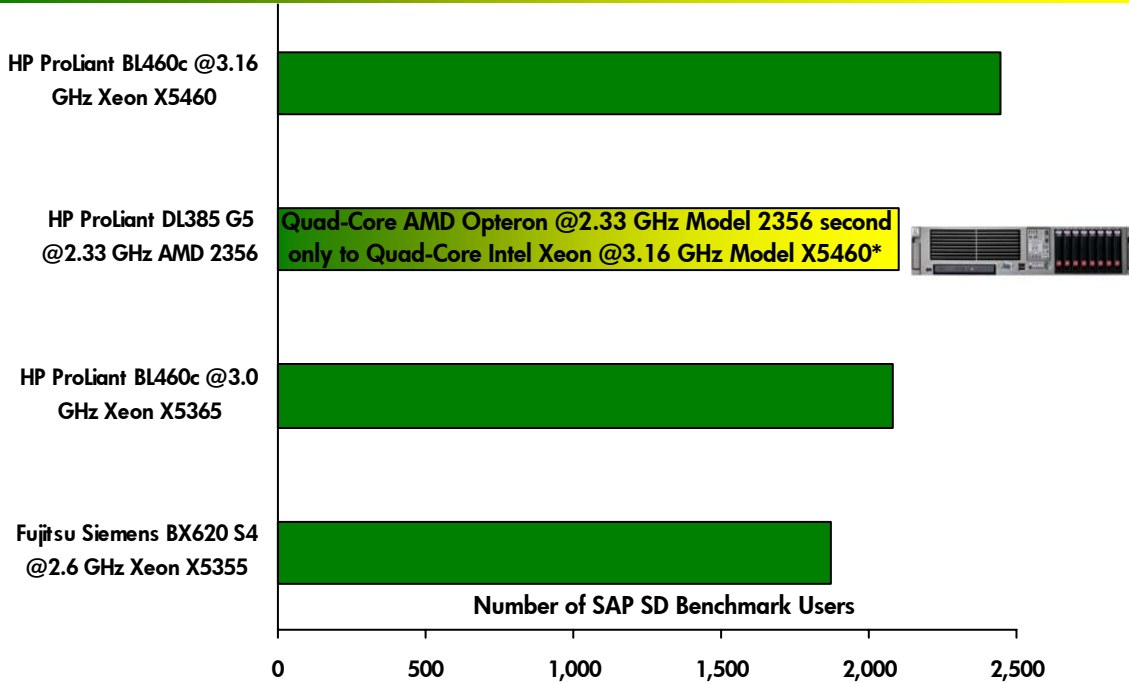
HP ProLiant BL460c @3.16 GHz Xeon X5460

HP ProLiant DL385 G5 @2.33 GHz AMD 2356

Quad-Core AMD Opteron @2.33 GHz Model 2356 second only to Quad-Core Intel Xeon @3.16 GHz Model X5460*

HP ProLiant BL460c @3.0 GHz Xeon X5365

Fujitsu Siemens BX620 S4 @2.6 GHz Xeon X5355

Number of SAP SD Benchmark Users

0
500
1,000
1,500
2,000
2,500